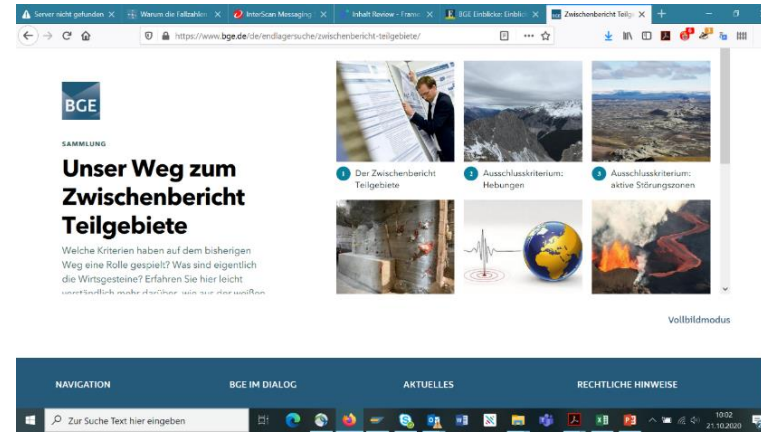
Server nicht gefunden ✕ | Warum die Fallzahlen ✕ | InterScan Messaging ✕ | Inhalt Review - Frame ✕ | BGE Einblicke: Einblic ✕ | Zwischenbericht Teilg ✕ | +

https://www.bge.de/de/endlagersuche/zwischenbericht-teilgebiete/

BGE

SAMMLUNG

Unser Weg zum Zwischenbericht Teilgebiete

Welche Kriterien haben auf dem bisherigen Weg eine Rolle gespielt? Was sind eigentlich die Wirtsgesteine? Erfahren Sie hier leicht verständlich mehr darüber, wie aus der weißen

1 Der Zwischenbericht Teilgebiete

2 Ausschlusskriterium: Hebungen

3 Ausschlusskriterium: aktive Störungszonen

Vollbildmodus

NAVIGATION

BGE IM DIALOG

AKTUELLES

RECHTLICHE HINWEISE

Zur Suche Text hier eingeben

10:02
21.10.2020